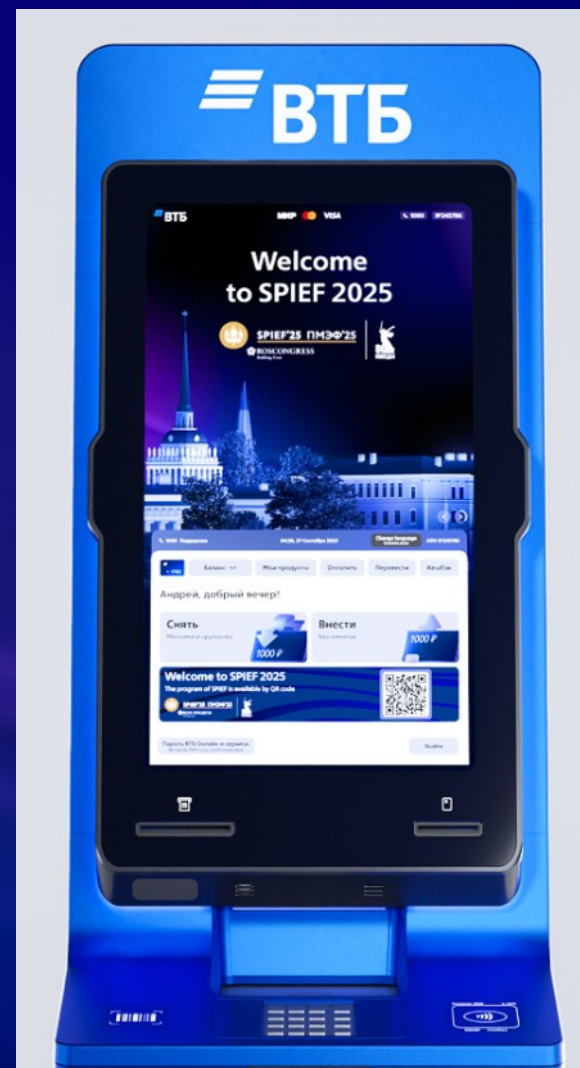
ВТБ

ВТБ
МИР VISA

Welcome to SPIEF 2025

SPIEF'25 ПМЭФ'25
ROSCONGRESS

Change language

Баланс
Мои продукты
Оплатить
Перевести
Кешбэк

Андрей, добрый вечер!

Снять
1000 ₽

Внести
1000 ₽

Welcome to SPIEF 2025
The program of SPIEF is available by QR code

Выйти